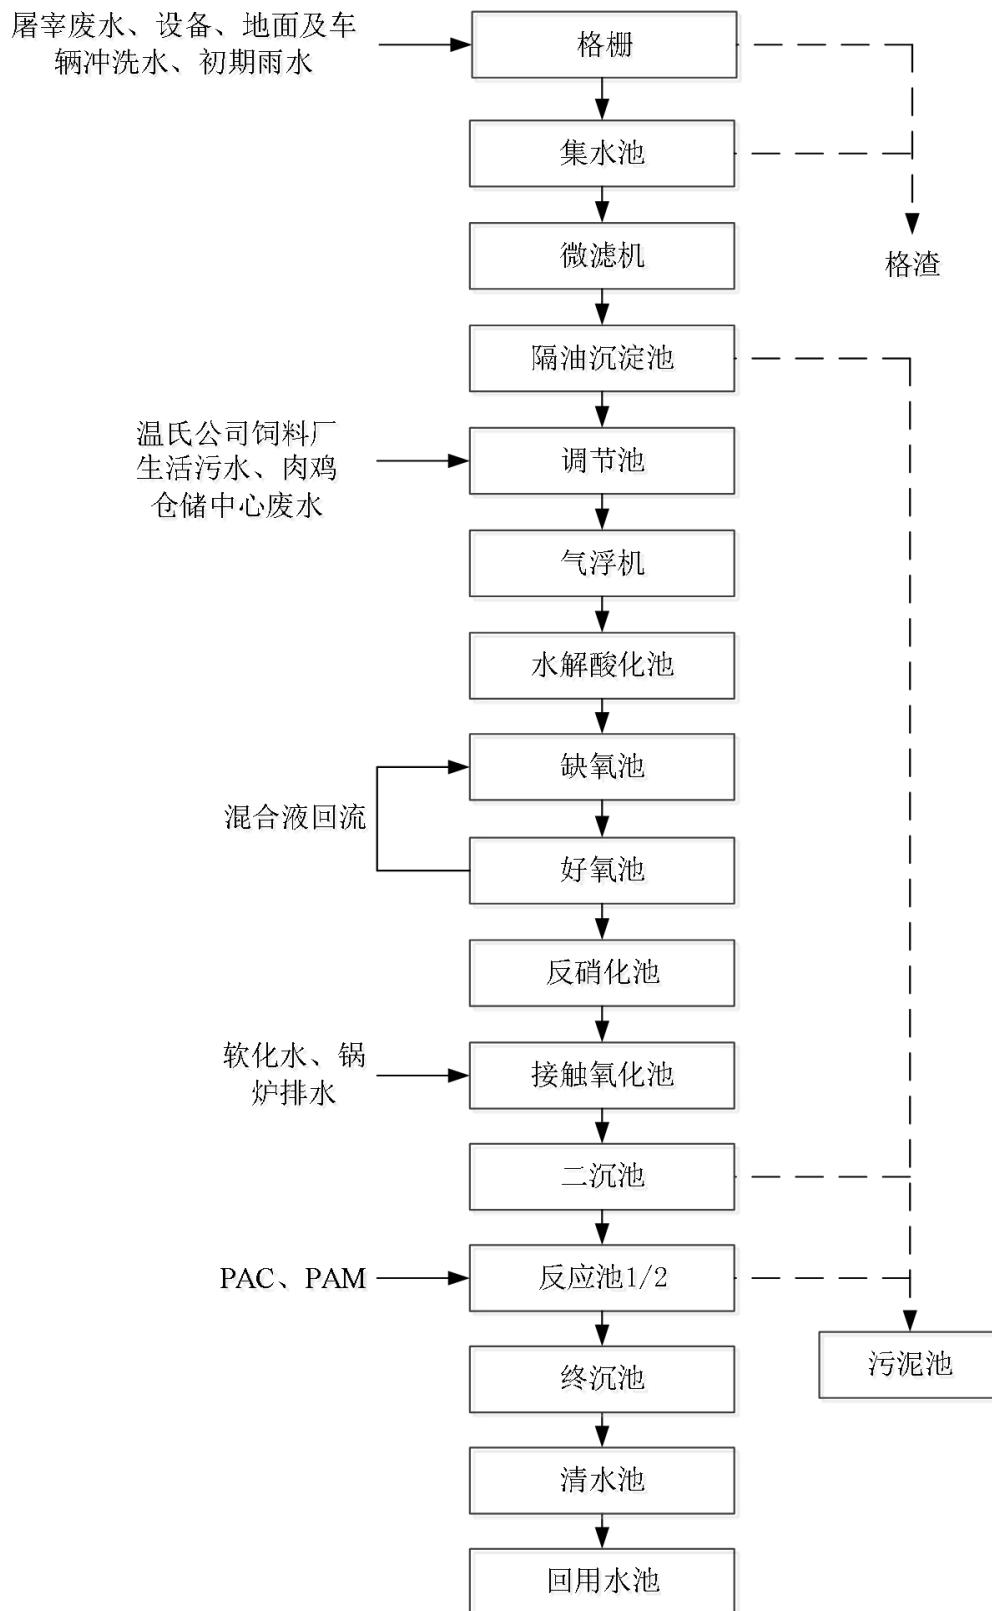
屠宰废水、设备、地面及车辆冲洗水、初期雨水

格栅

集水池

微滤机

格渣

隔油沉淀池

温氏公司饲料厂生活污水、肉鸡仓储中心废水

调节池

气浮机

水解酸化池

缺氧池

混合液回流

好氧池

反硝化池

软化水、锅炉排水

接触氧化池

二沉池

PAC、PAM

反应池1/2

终沉池

污泥池

清水池

回用水池